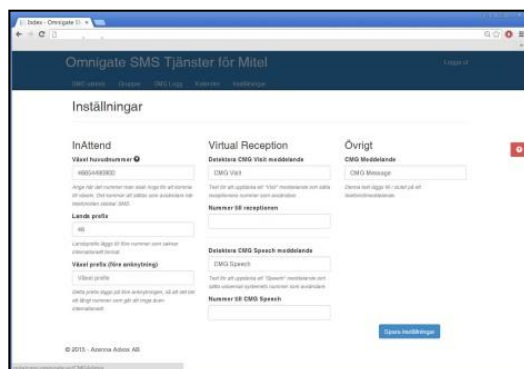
Index - Omnigate SMS ×

Omnigate SMS Tjänster för Mitel

SMS-utskick Grupper SMS Logg Kalender Inställningar

Logga ut

Inställningar

InAttend

Växel huvudnummer

46854486800

Ange här det nummer man skall Ange för att komma till växeln. Det nummer att sättas som avsändare när telefonisten skickar SMS.

Lands prefix

46

Landsprefix läggs till före nummer som saknar internationellt format.

Växel prefix (före anknytning)

Växel prefix

Detta prefix läggs på före anknytningen, så att det blir ett länget nummer som går att ringa även internationellt.

Virtual Reception

Detektera CMG Visit meddelande

CMG Visit

Text för att upptäcka att "Visit" meddelande som sätta receptionens nummer som avsändare.

Nummer till receptionen

Detektera CMG Speech meddelande

CMG Speech

Text för att upptäcka att "Speech" meddelande som sätta växelnas systemets nummer som avsändare.

Nummer till CMG Speech

Övrigt

CMG Meddelande

CMG Message

Denna text läggs till i texten på alla telefonistmeddelanden.

Spara inställningar

© 2015 - Aserena Advox AB

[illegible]